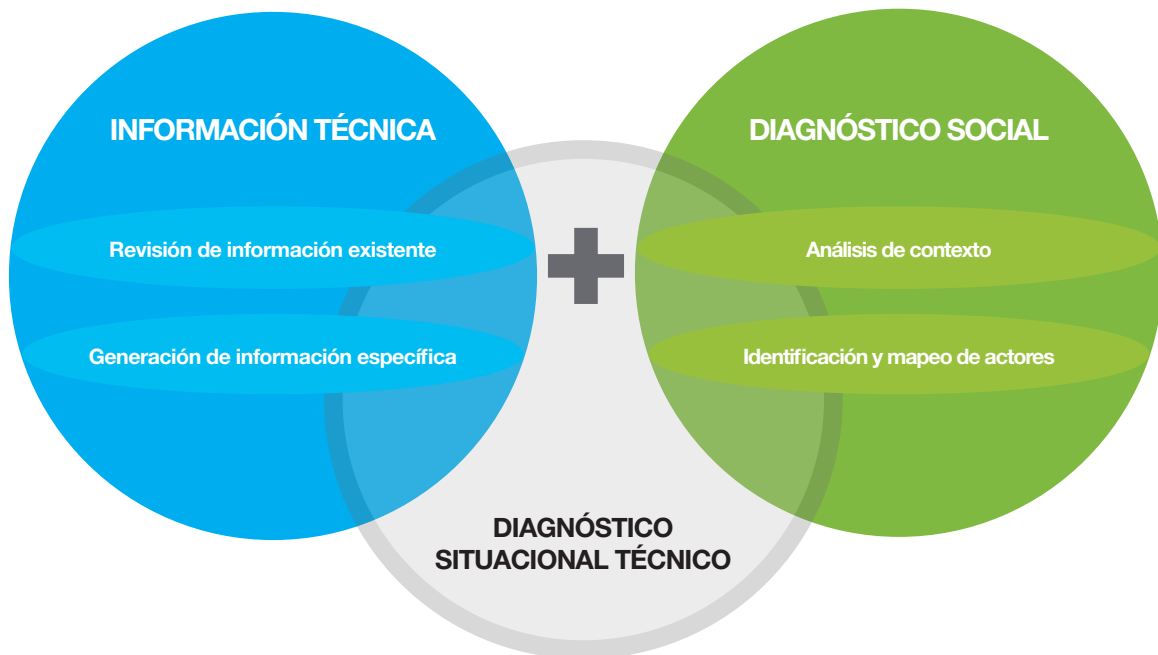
INFORMACIÓN TÉCNICA

Revisión de información existente

Generación de información específica

DIAGNÓSTICO SOCIAL

Análisis de contexto

Identificación y mapeo de actores

DIAGNÓSTICO SITUACIONAL TÉCNICO